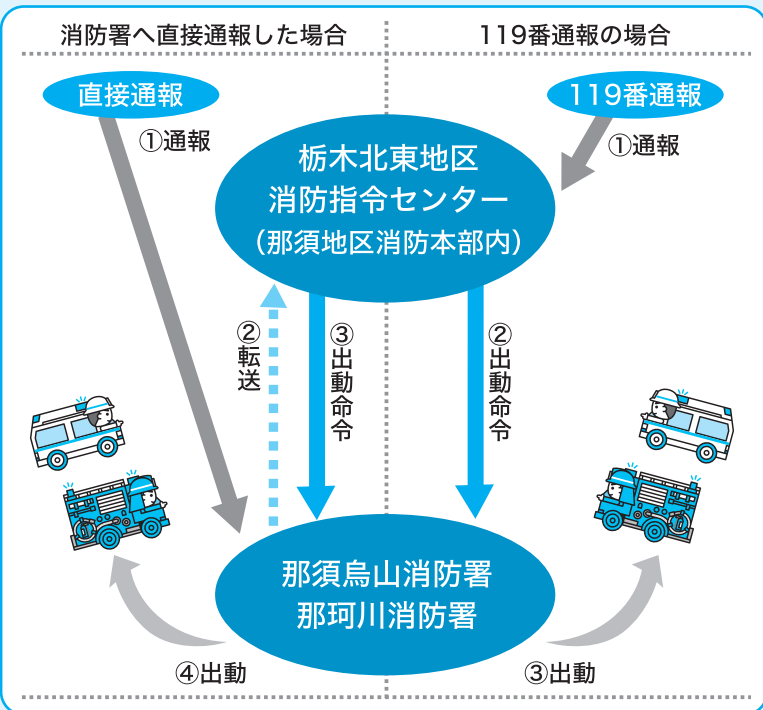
消防署へ直接通報した場合

119番通報の場合

直接通報

①通報

119番通報

①通報

栃木北東地区
消防指令センター
（那須地区消防本部内）

②転送

③出動命令

②出動命令

那須烏山消防署
那珂川消防署

④出動

③出動